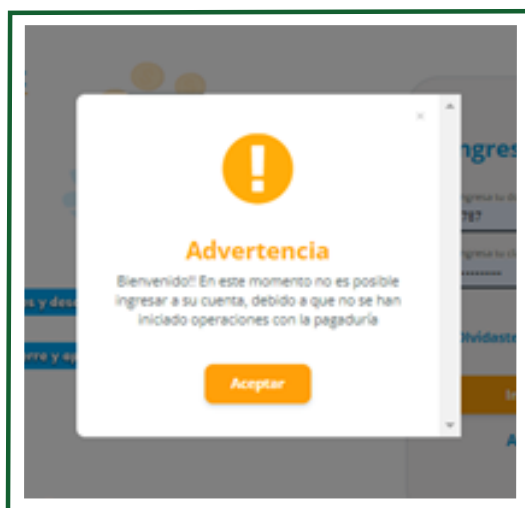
Advertencia

Bienvenido!! En este momento no es posible ingresar a su cuenta, debido a que no se han iniciado operaciones con la pagaduría

Aceptar

×

Ingres

Ingresa tu d

787

Ingresa tu cl

••••••••

Olvidaste

s y des

rre y a

In

A